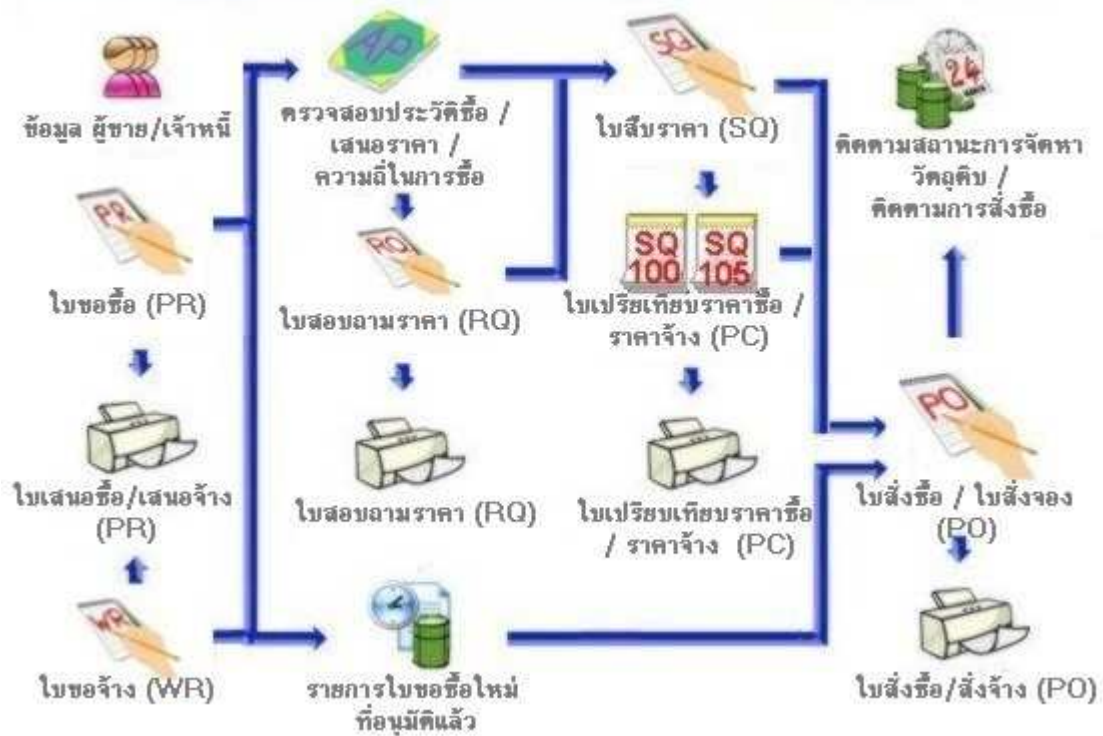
ข้อมูล ผู้ขาย/เจ้าหนี้

AP

ตรวจสอบประวัติซื้อ / เสนอราคา / ความถี่ในการซื้อ

SQ

ใบสืบราคา (SQ)

24

ติดตามสถานะการจัดหาวัตถุดิบ / ติดตามการสั่งซื้อ

PR

ใบขอซื้อ (PR)

RQ

ใบสอบถามราคา (RQ)

SQ 100

SQ 105

ใบเปรียบเทียบราคาซื้อ / ราคาจ้าง (PC)

ใบเสนอซื้อ/เสนอจ้าง (PR)

ใบสอบถามราคา (RQ)

ใบเปรียบเทียบราคาซื้อ / ราคาจ้าง (PC)

PO

ใบสั่งซื้อ / ใบสั่งจอง (PO)

WR

ใบขอจ้าง (WR)

รายการใบขอซื้อใหม่ที่อนุมัติแล้ว

ใบสั่งซื้อ/สั่งจ้าง (PO)